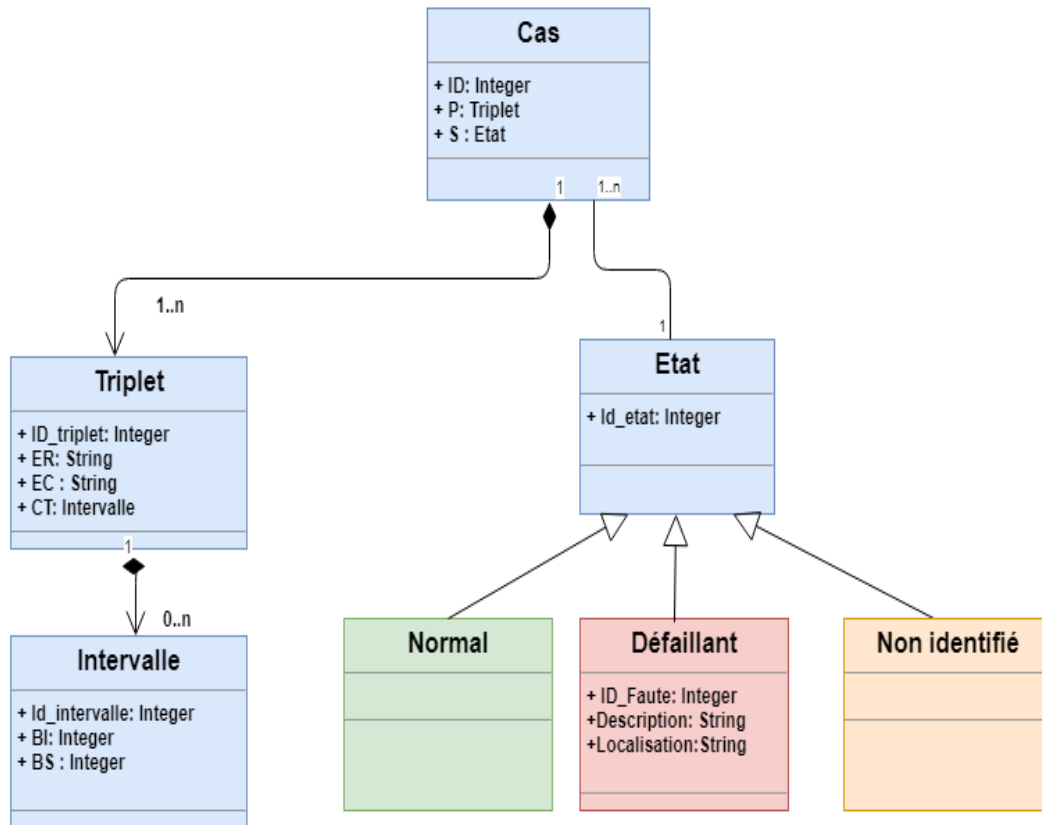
Cas

+ ID: Integer
+ P: Triplet
+ S : Etat

1
1..n

1..n

1

Triplet

+ ID_triplet: Integer
+ ER: String
+ EC : String
+ CT: Intervalle

1

0..n

Intervalle

+ Id_intervalle: Integer
+ BI: Integer
+ BS : Integer

Etat

+ Id_etat: Integer

Normal

Défaillant

+ ID_Faute: Integer
+Description: String
+Localisation:String

Non identifié